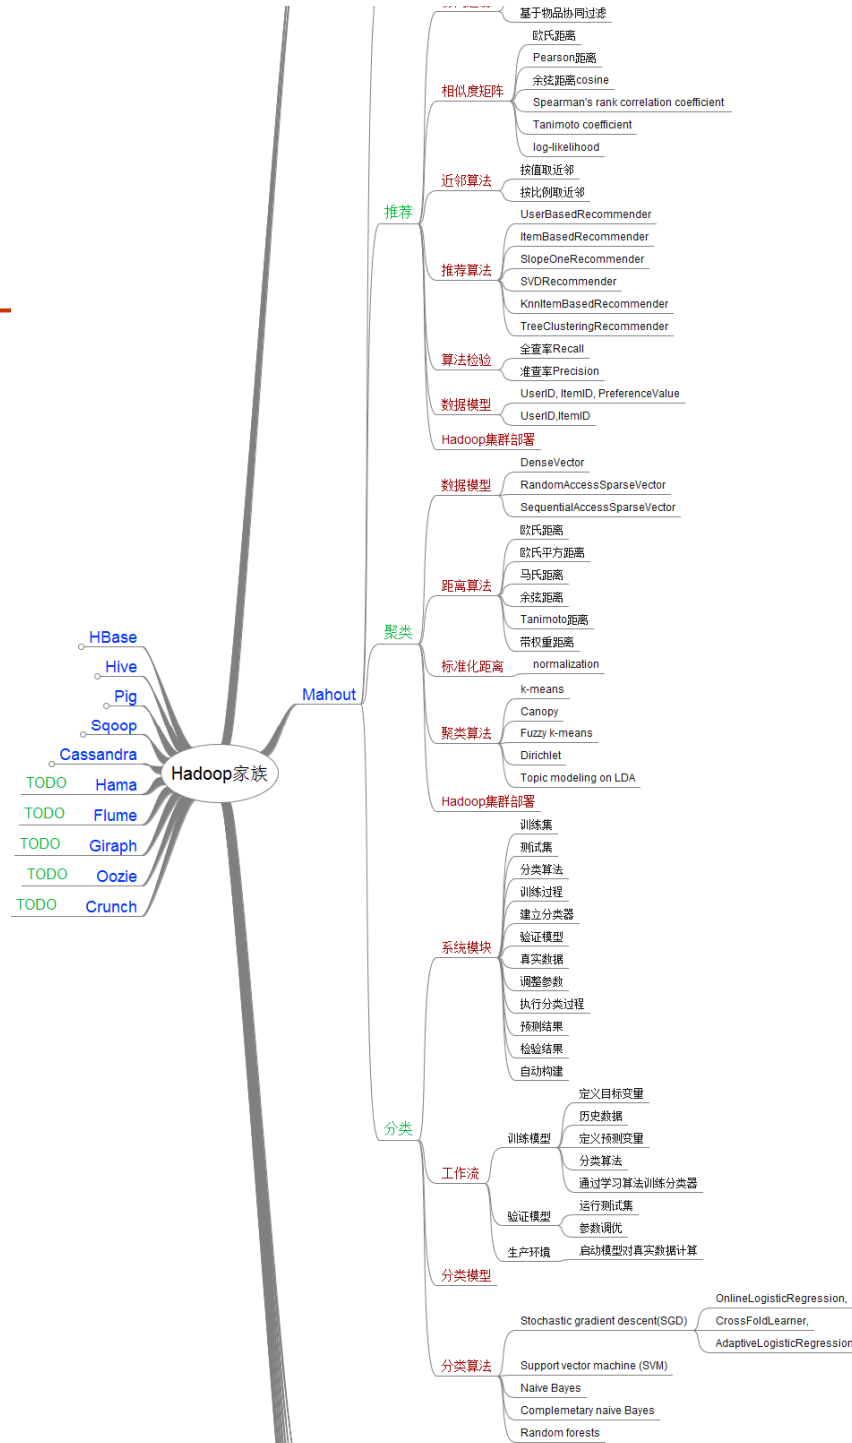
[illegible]
基于物品协同过滤
相似度矩阵
欧氏距离
Pearson距离
余弦距离cosine
Spearman's rank correlation coefficient
Tanimoto coefficient
log-likelihood
近邻算法
按值取近邻
按比例取近邻
推荐
推荐算法
UserBasedRecommender
ItemBasedRecommender
SlopeOneRecommender
SVDRecommender
KnnItemBasedRecommender
TreeClusteringRecommender
算法检验
全查率Recall
准查率Precision
数据模型
UserID, ItemID, PreferenceValue
UserID,ItemID
Hadoop集群部署
数据模型
DenseVector
RandomAccessSparseVector
SequentialAccessSparseVector
距离算法
欧氏距离
欧氏平方距离
马氏距离
余弦距离
Tanimoto距离
带权重距离
聚类
标准化距离
normalization
聚类算法
k-means
Canopy
Fuzzy k-means
Dirichlet
Topic modeling on LDA
Hadoop集群部署
HBase
Hive
Pig
Sqoop
Cassandra
TODO Hama
TODO Flume
TODO Giraph
TODO Oozie
TODO Crunch
Hadoop家族
Mahout
系统模块
训练集
测试集
分类算法
训练过程
建立分类器
验证模型
真实数据
调整参数
执行分类过程
预测结果
检验结果
自动构建
分类
工作流
训练模型
定义目标变量
历史数据
定义预测变量
分类算法
通过学习算法训练分类器
验证模型
运行测试集
参数调优
生产环境
启动模型对真实数据计算
分类模型
分类算法
Stochastic gradient descent(SGD)
OnlineLogisticRegression,
CrossFoldLearner,
AdaptiveLogisticRegression
Support vector machine (SVM)
Naive Bayes
Complemetary naive Bayes
Random forests